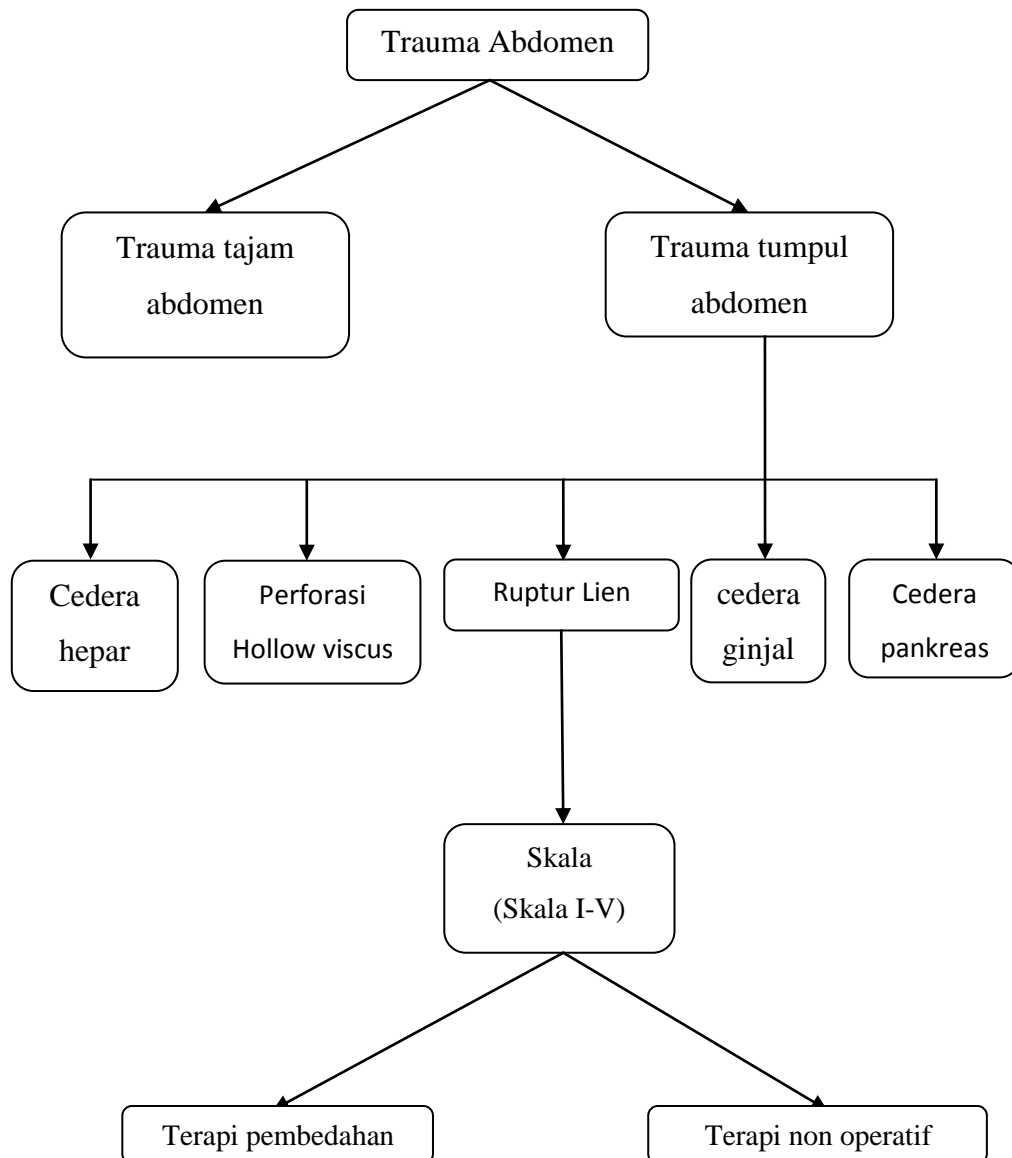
Trauma Abdomen

Trauma tajam abdomen

Trauma tumpul abdomen

Cedera hepar

Perforasi Hollow viscus

Ruptur Lien

cedera ginjal

Cedera pankreas

Skala (Skala I-V)

Terapi pembedahan

Terapi non operatif